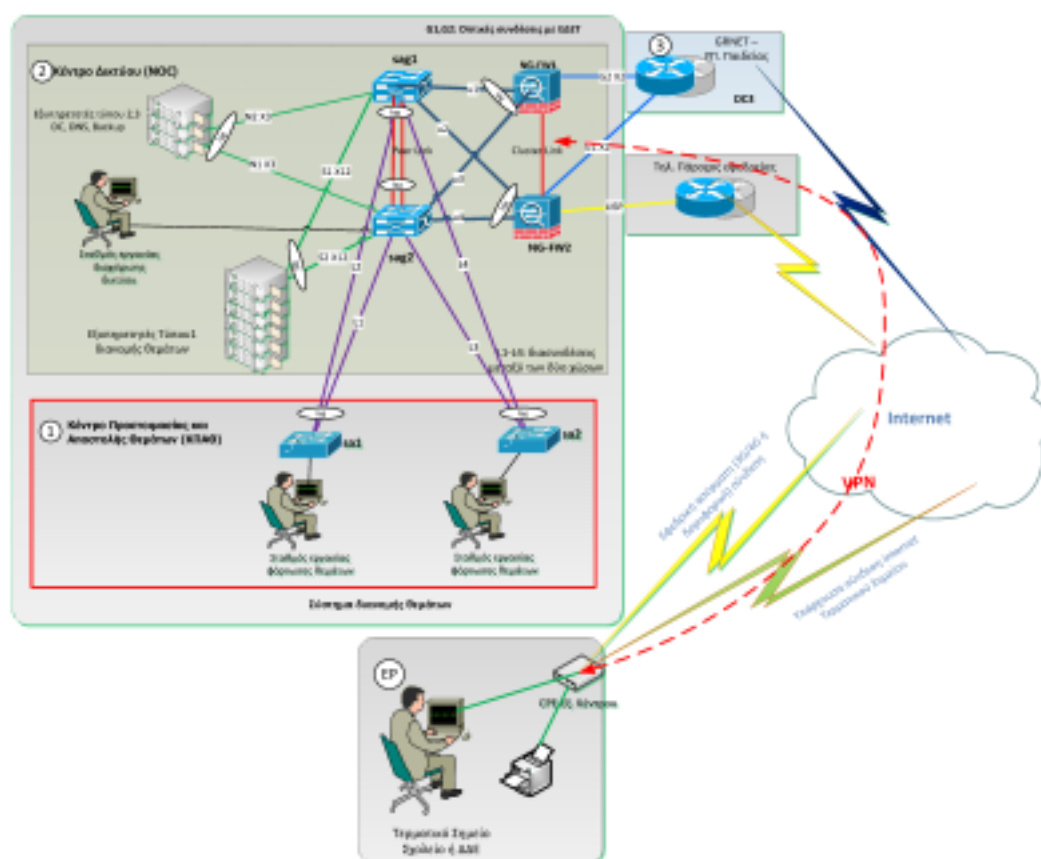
Β1.02. Οπτική σύνδεση με ΕΔΕΤ

2 Κέντρο Δικτύου (ΝΟC)

Εξυπηρετητές τύπου 2,3 DC, DNS, Backup

sag1

NG-FW1

3 GRNET – ΠΤ. Πεδίου DC3

Τηλ. Πάροχος σύνδεσης

Cluster Link

NG-FW2

sag2

Σταθμός εργασίας διαχείρισης δικτύου

Εξυπηρετητής Τύπου 1 διανομής Θεμάτων

Internet

VPN

1 Κέντρο Προετοιμασίας και Αποστολής Θεμάτων (ΚΠΑΘ)

sa1

sa2

Σταθμός εργασίας φόρτωσης θεμάτων

Σταθμός εργασίας φόρτωσης θεμάτων

Σύστημα Διανομής Θεμάτων

ΕΡ

CPE ΕΣ Κόμβου

Τερματικό Σημείο Σχολείο ή ΑΜΙ